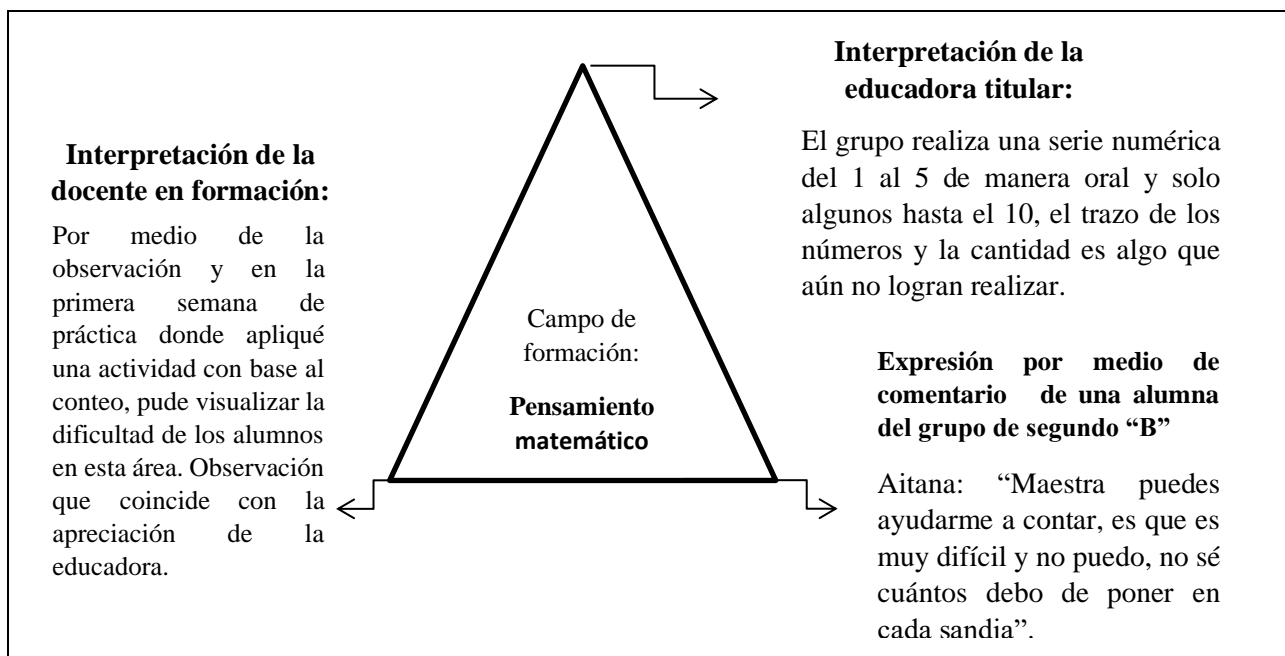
Interpretación de la educadora titular:

El grupo realiza una serie numérica del 1 al 5 de manera oral y solo algunos hasta el 10, el trazo de los números y la cantidad es algo que aún no logran realizar.

Interpretación de la docente en formación:

Por medio de la observación y en la primera semana de práctica donde apliqué una actividad con base al conteo, pude visualizar la dificultad de los alumnos en esta área. Observación que coincide con la apreciación de la educadora.

Campo de formación:

Pensamiento matemático

Expresión por medio de comentario de una alumna del grupo de segundo "B"

Aitana: "Maestra puedes ayudarme a contar, es que es muy difícil y no puedo, no sé cuántos debo de poner en cada sandia".